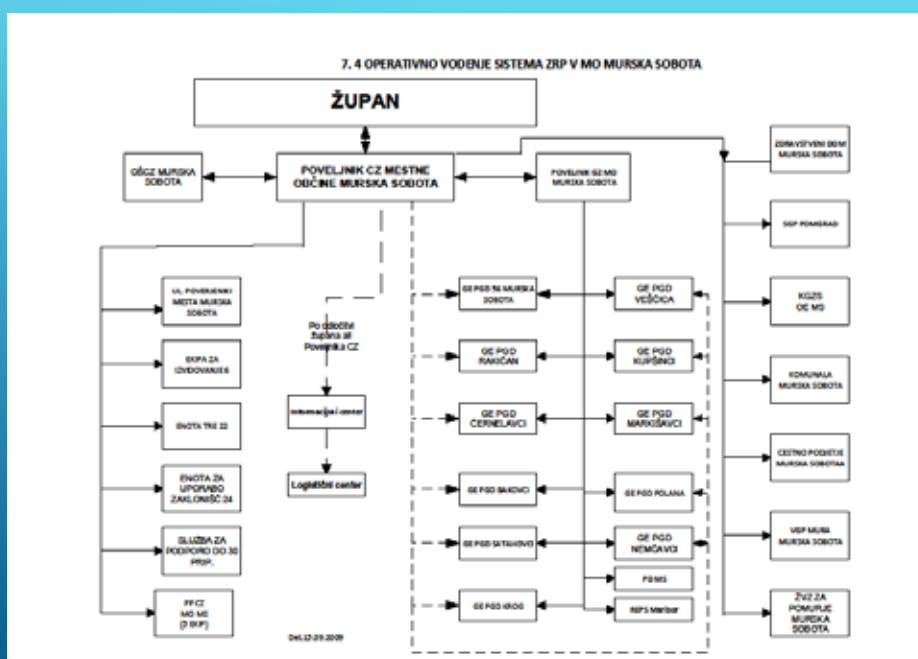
7. 4 OPERATIVNO VODENJE SISTEMA ZRP V MO MURSKA SOBOTA

ŽUPAN

OŠCZ MURSKA SOBOTA

POVELJNIK CZ MESTNE OBČINE MURSKA SOBOTA

POVELJNIK GZ MO MURSKA SOBOTA

ZDRAVSTVENI DOM MURSKA SOBOTA

SGP POMGRAD

KGZS OE MS

KOMUNALA MURSKA SOBOTA

CESTNO PODJETJE MURSKA SOBOTAA

VGP MURA MURSKA SOBOTA

ŽVZ ZA POMURJE MURSKA SOBOTA

UL. POVERJENIKI MESTA MURSKA SOBOTA

EKIPA ZA IZVIDOVANJE

ENOTA TRZ 22

ENOTA ZA UPORABO ZAKLONIŠČ 24

SLUŽBA ZA PODPORO DO 30 PRIP.

PPCZ MO MS (3 EKIP)

Po odločitvi Župana ali Poveljnika CZ

Informacijski center

Logistični center

GE PGD MURSKA SOBOTA

GE PGD VEŠČICA

GE PGD RAKIČAN

GE PGD KUPŠINCI

GE PGD CERNELAVCI

GE PGD MARKIŠAVCI

GE PGD BAKOVCI

GE PGD POLANA

GE PGD SATAHOVO

GE PGD NEMČAVCI

PGMS

NEPS Maribor

GE PGD KROG

Dat.12.01.2009